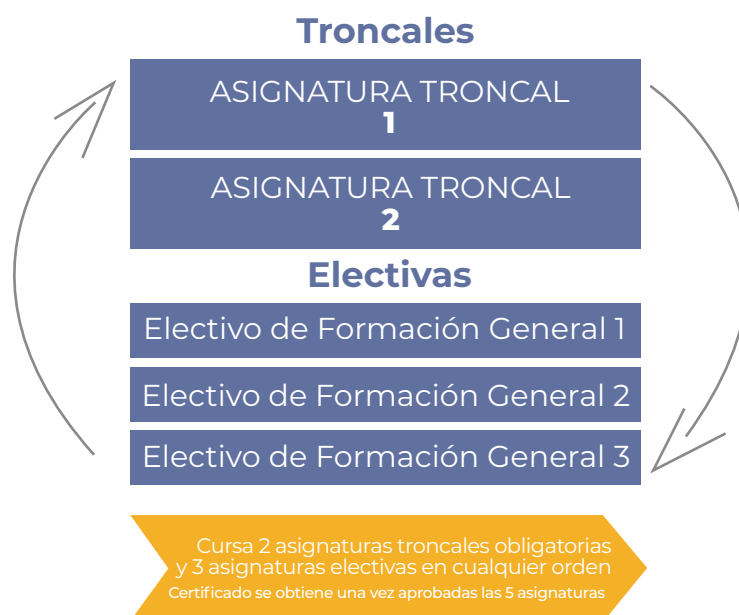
Troncales

ASIGNATURA TRONCAL
1

ASIGNATURA TRONCAL
2

Electivas

Electivo de Formación General 1

Electivo de Formación General 2

Electivo de Formación General 3

Cursa 2 asignaturas troncales obligatorias y 3 asignaturas electivas en cualquier orden
Certificado se obtiene una vez aprobadas las 5 asignaturas